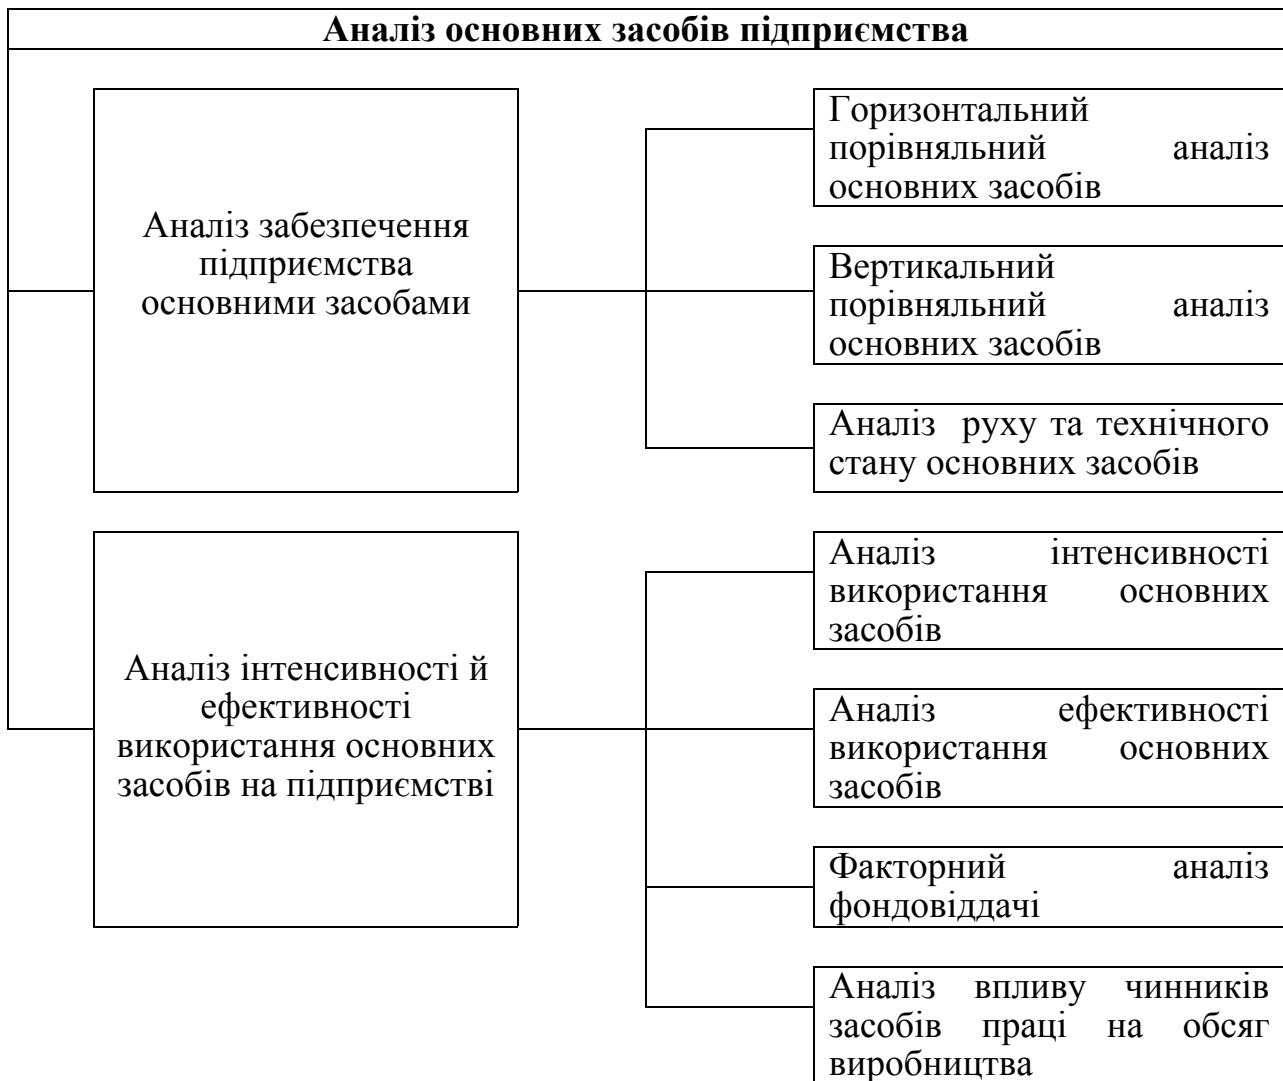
Аналіз основних засобів підприємства

Аналіз забезпечення підприємства основними засобами

Горизонтальний порівняльний аналіз основних засобів

Вертикальний порівняльний аналіз основних засобів

Аналіз руху та технічного стану основних засобів

Аналіз інтенсивності й ефективності використання основних засобів на підприємстві

Аналіз інтенсивності використання основних засобів

Аналіз ефективності використання основних засобів

Факторний аналіз фондовіддачі

Аналіз впливу чинників засобів праці на обсяг виробництва